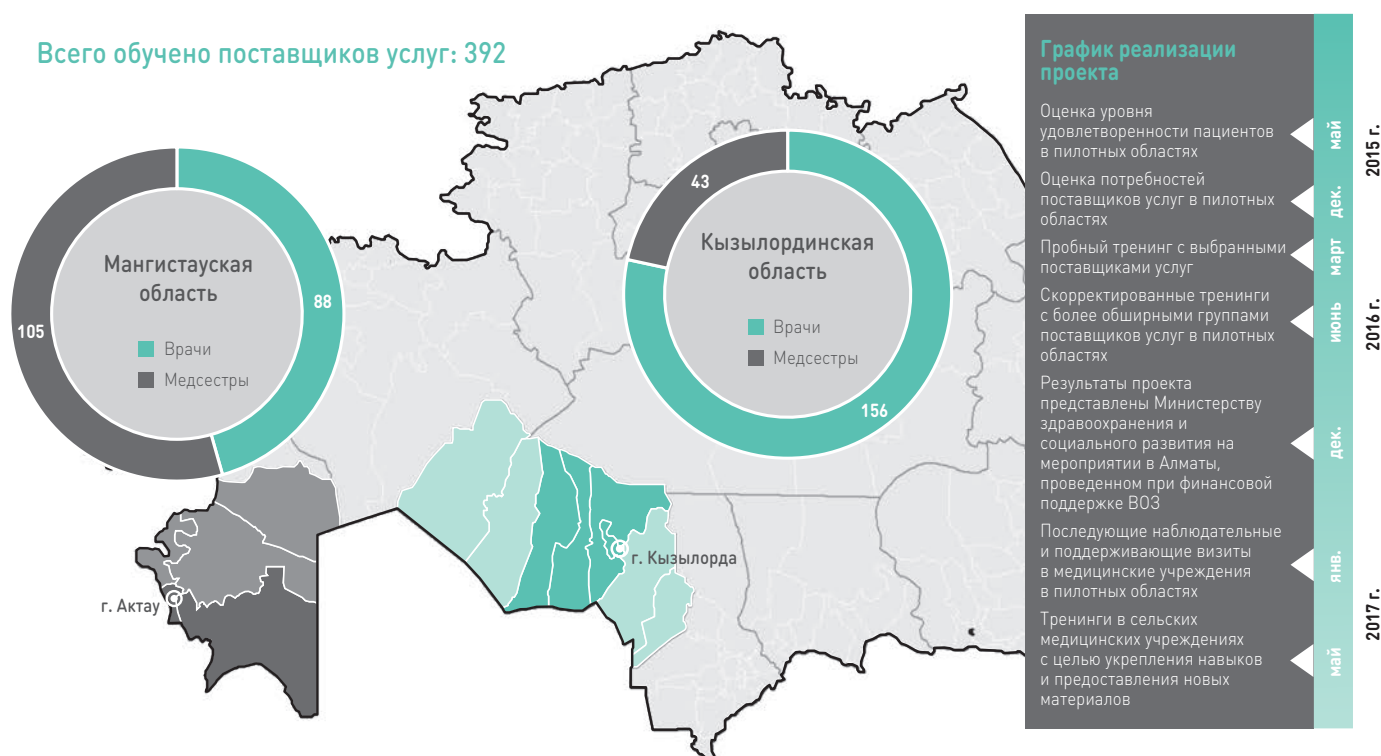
Всего обучено поставщиков услуг: 392

Мангистауская область

Врачи

Медсестры

88

105

43

Кызылординская область

Врачи

Медсестры

156

г. Кызылорда

г. Актау

График реализации проекта

Оценка уровня удовлетворенности пациентов в пилотных областях

май

2015 г.

Оценка потребностей поставщиков услуг в пилотных областях

дек.

Пробный тренинг с выбранными поставщиками услуг

март

Скорректированные тренинги с более обширными группами поставщиков услуг в пилотных областях

июнь

2016 г.

Результаты проекта представлены Министерству здравоохранения и социального развития на мероприятии в Алматы, проведенном при финансовой поддержке ВОЗ

дек.

Последующие наблюдательные и поддерживающие визиты в медицинские учреждения в пилотных областях

янв.

2017 г.

Тренинги в сельских медицинских учреждениях с целью укрепления навыков и предоставления новых материалов

май